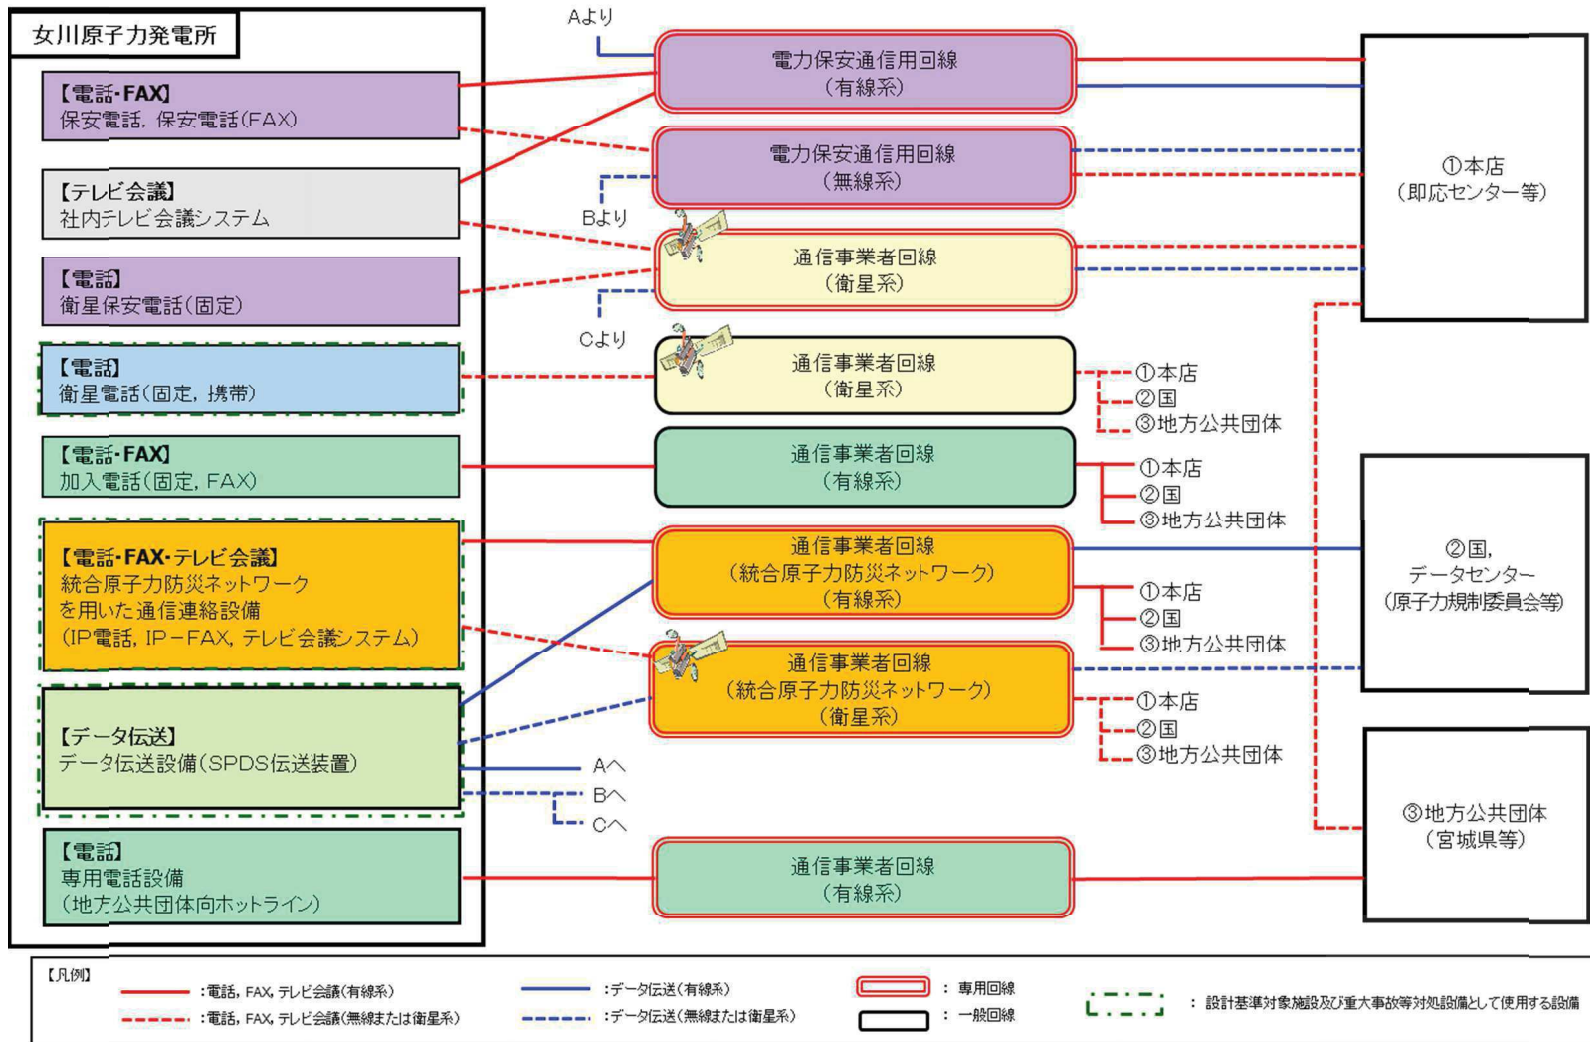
女川原子力発電所

【電話･FAX】
保安電話，保安電話(FAX)

【テレビ会議】
社内テレビ会議システム

【電話】
衛星保安電話(固定)

【電話】
衛星電話(固定，携帯)

【電話･FAX】
加入電話(固定，FAX)

【電話･FAX･テレビ会議】
統合原子力防災ネットワークを用いた通信連絡設備
(IP電話，IP－FAX，テレビ会議システム)

【データ伝送】
データ伝送設備(SPDS伝送装置)

【電話】
専用電話設備
(地方公共団体向ホットライン)

Aより

電力保安通信用回線
(有線系)

電力保安通信用回線
(無線系)

Bより

通信事業者回線
(衛星系)

Cより

通信事業者回線
(衛星系)

①本店
②国
③地方公共団体

通信事業者回線
(有線系)

①本店
②国
③地方公共団体

通信事業者回線
(統合原子力防災ネットワーク)
(有線系)

①本店
②国
③地方公共団体

通信事業者回線
(統合原子力防災ネットワーク)
(衛星系)

①本店
②国
③地方公共団体

Aへ
Bへ
Cへ

通信事業者回線
(有線系)

①本店
(即応センター等)

②国，
データセンター
(原子力規制委員会等)

③地方公共団体
(宮城県等)

【凡例】
:電話，FAX，テレビ会議(有線系)
:電話，FAX，テレビ会議(無線または衛星系)
:データ伝送(有線系)
:データ伝送(無線または衛星系)
:専用回線
:一般回線
:設計基準対象施設及び重大事故等対処設備として使用する設備